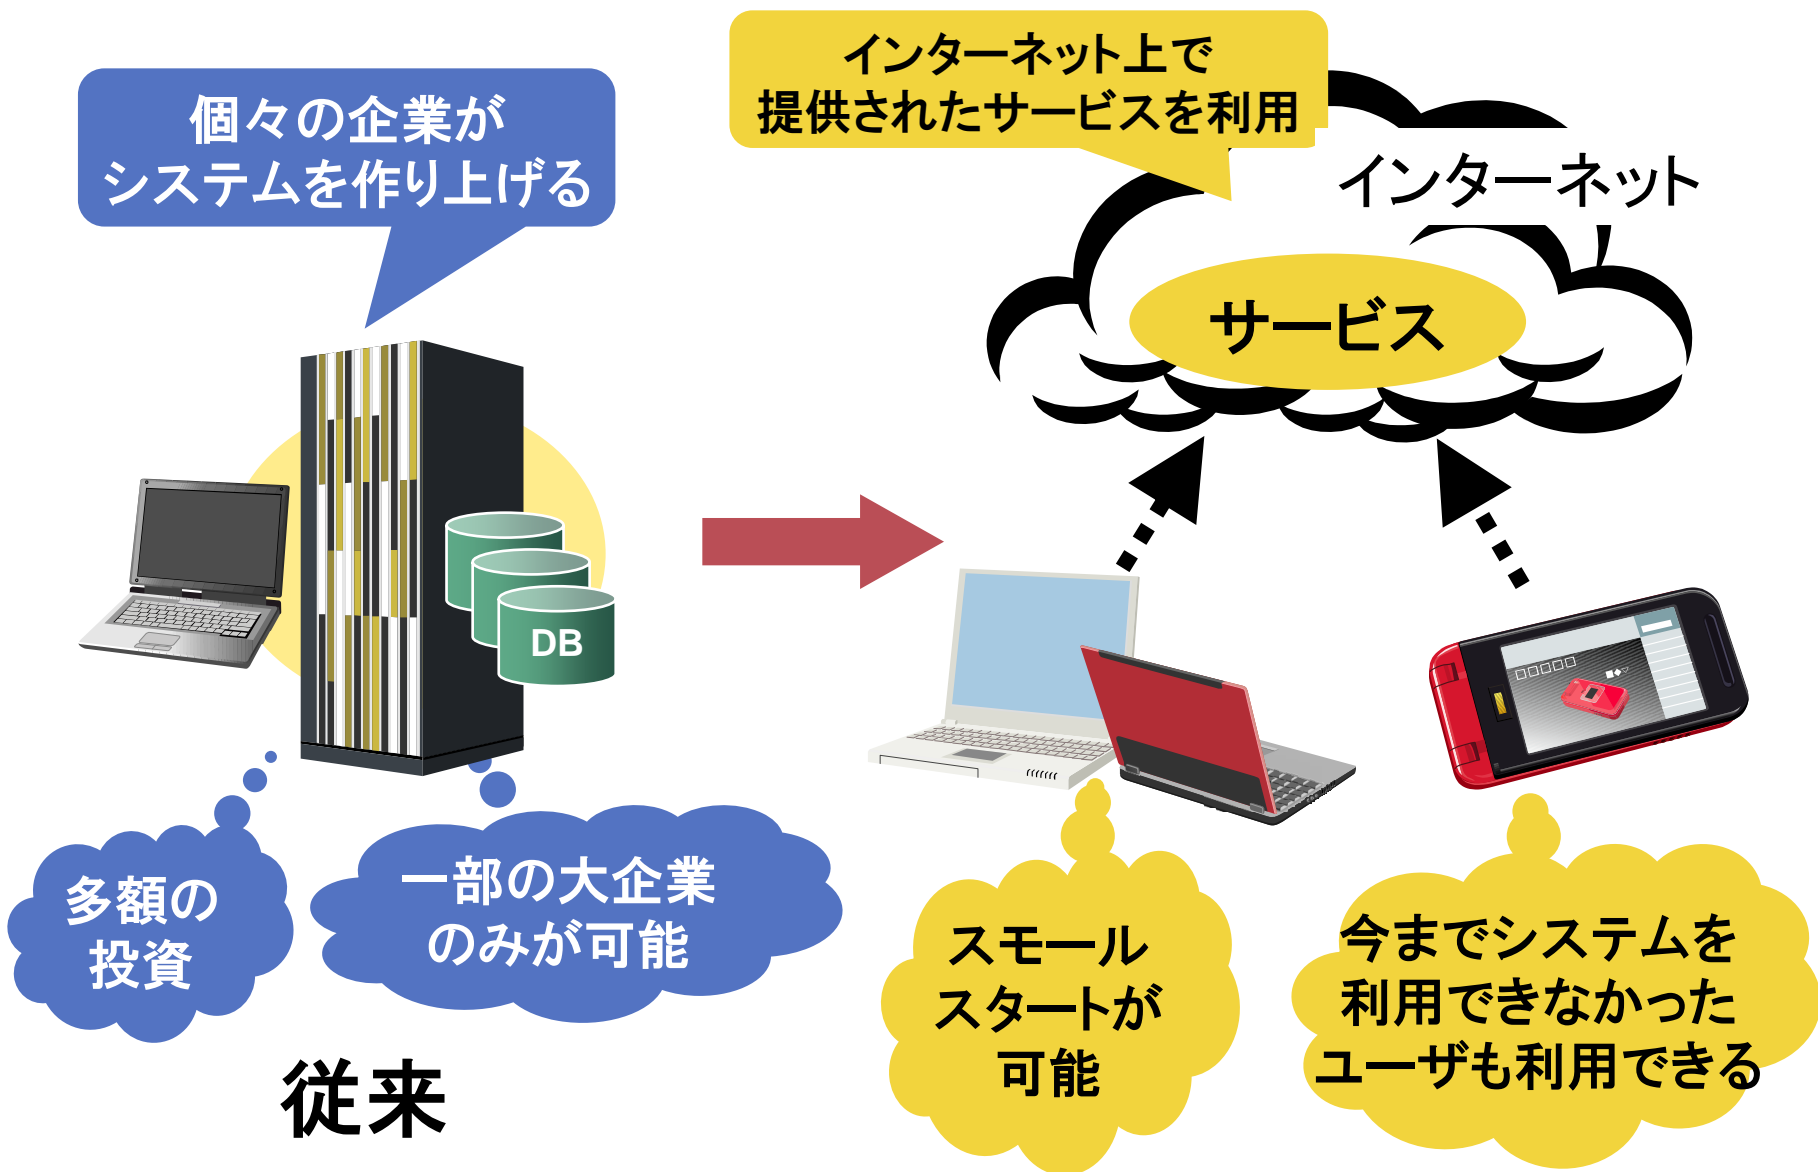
個々の企業がシステムを作り上げる

インターネット上で提供されたサービスを利用

インターネット

サービス

DB

多額の投資

一部の大企業のみが可能

従来

スモールスタートが可能

今までシステムを利用できなかったユーザも利用できる